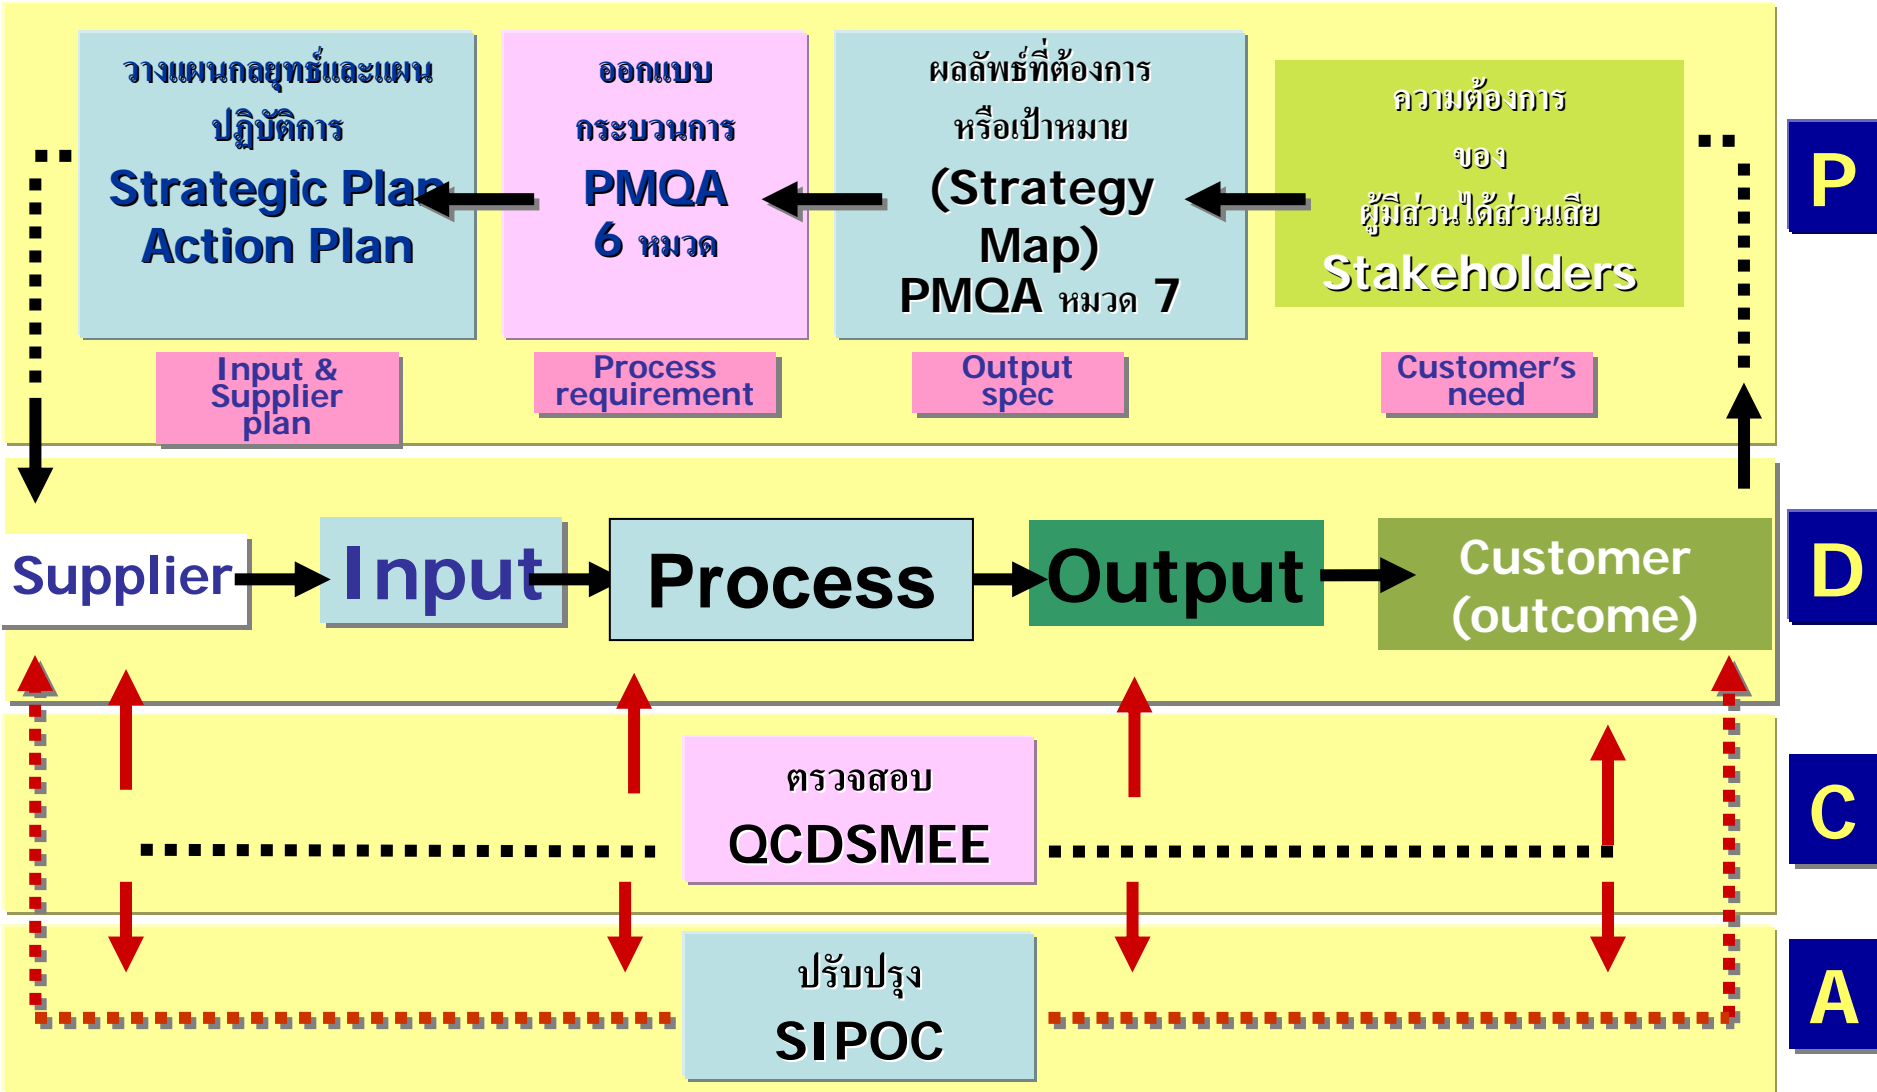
วางแผนกลยุทธ์และแผนปฏิบัติการ
Strategic Plan
Action Plan

ออกแบบกระบวนการ
PMQA
6 หมวด

ผลลัพธ์ที่ต้องการหรือเป้าหมาย
(Strategy Map)
PMQA หมวด 7

ความต้องการ
ของ
ผู้มีส่วนได้ส่วนเสีย
Stakeholders

P

Input & Supplier plan

Process requirement

Output spec

Customer's need

Supplier

Input

Process

Output

Customer (outcome)

D

ตรวจสอบ
QCDSMEE

C

ปรับปรุง
SIPOC

A